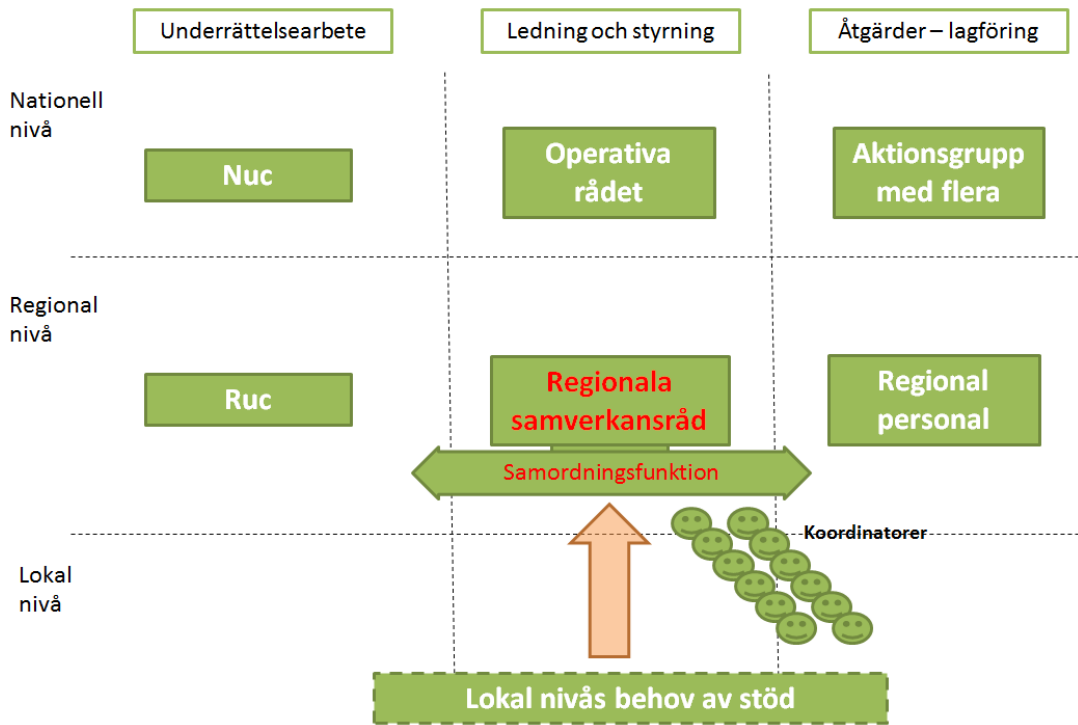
Underrättelsearbete

Ledning och styrning

Åtgärder – lagföring

Nationell nivå

Nuc

Operativa rådet

Aktionsgrupp med flera

Regional nivå

Ruc

Regionala samverkansråd

Regional personal

Samordningsfunktion

Koordinatorer

Lokal nivå

Lokal nivås behov av stöd